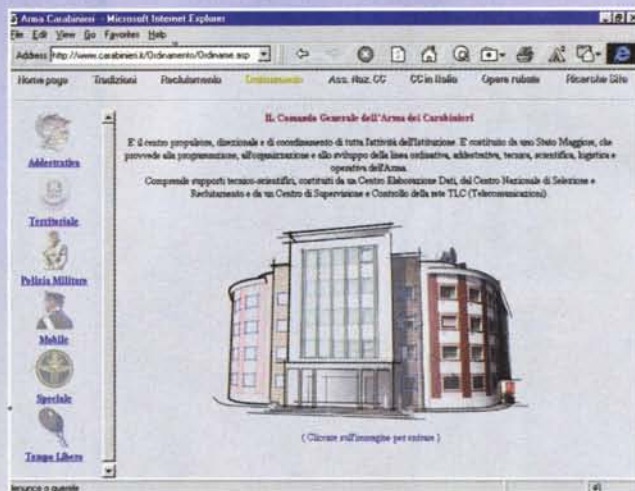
Arma Carabinieri - Microsoft Internet Explorer

File Edit View Go Favorites Help

Address http://www.carabinieri.it/Ordinamento/Ordiname.asp

Home page | Tradizioni | Reclutamento | Ordinamento | Ass. Naz. CC | CC in Italia | Opere rubate | Ricerche Sito

Addestrativa

Territoriale

Polizia Militare

Mobile

Speciale

Tempo Libero

IL Comando Generale dell'Arma dei Carabinieri

E' il centro propulsore, direzionale e di coordinamento di tutta l'attività dell'Istituzione. E' costituito da uno Stato Maggiore, che provvede alla programmazione, all'organizzazione e allo sviluppo della linea ordinativa, addestrativa, tecnica, scientifica, logistica e operativa dell'Arma.
Comprende supporti tecnico-scientifici, costituiti da un Centro Elaborazione Dati, dal Centro Nazionale di Selezione e Reclutamento e da un Centro di Supervisione e Controllo della rete TLC (Telecomunicazioni).

( Cliccare sull'immagine per entrare )

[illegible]